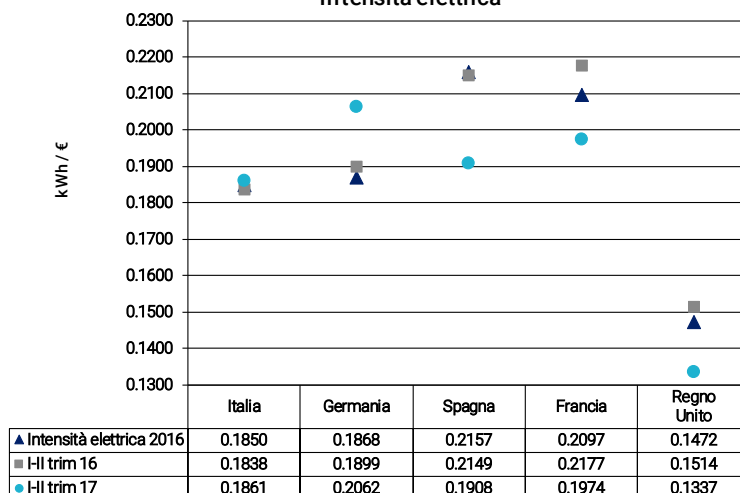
Intensità elettrica

0.2300
0.2200
0.2100
0.2000
0.1900
0.1800
0.1700
0.1600
0.1500
0.1400
0.1300

kWh / €

| | Italia | Germania | Spagna | Francia | Regno Unito |
|---|---|---|---|---|---|
| ▲ Intensità elettrica 2016 | 0.1850 | 0.1868 | 0.2157 | 0.2097 | 0.1472 |
| ■ I-II trim 16 | 0.1838 | 0.1899 | 0.2149 | 0.2177 | 0.1514 |
| ● I-II trim 17 | 0.1861 | 0.2062 | 0.1908 | 0.1974 | 0.1337 |